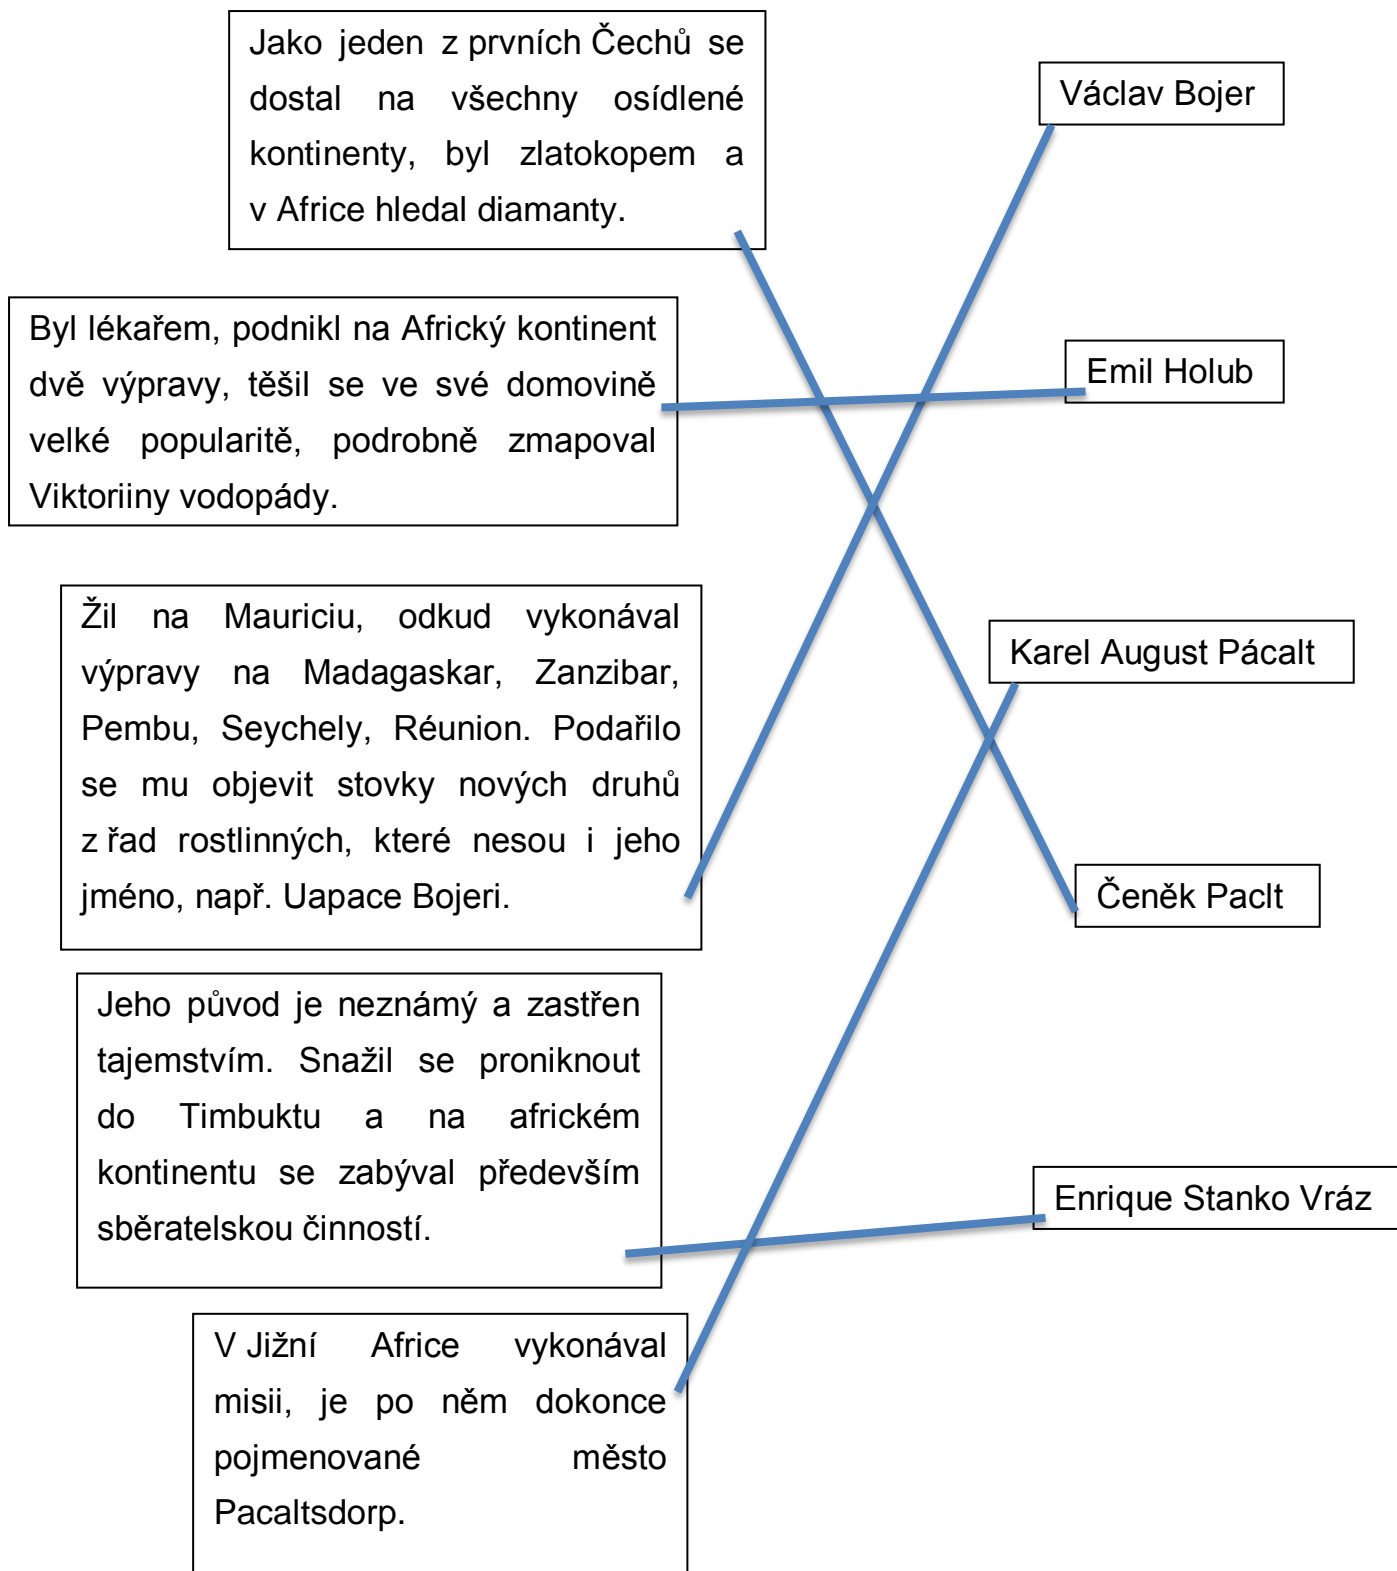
Jako jeden z prvních Čechů se dostal na všechny osídlené kontinenty, byl zlatokopem a v Africe hledal diamanty.

Václav Bojer

Byl lékařem, podnikl na Africký kontinent dvě výpravy, těšil se ve své domovině velké popularitě, podrobně zmapoval Viktoriiny vodopády.

Emil Holub

Žil na Mauriciu, odkud vykonával výpravy na Madagaskar, Zanzibar, Pembu, Seychely, Réunion. Podařilo se mu objevit stovky nových druhů z řad rostlinných, které nesou i jeho jméno, např. Uapace Bojeri.

Karel August Pácalt

Čeněk Paclt

Jeho původ je neznámý a zastřen tajemstvím. Snažil se proniknout do Timbuktu a na africkém kontinentu se zabýval především sběratelskou činností.

Enrique Stanko Vráz

V Jižní Africe vykonával misii, je po něm dokonce pojmenované město Pacaltsdorp.